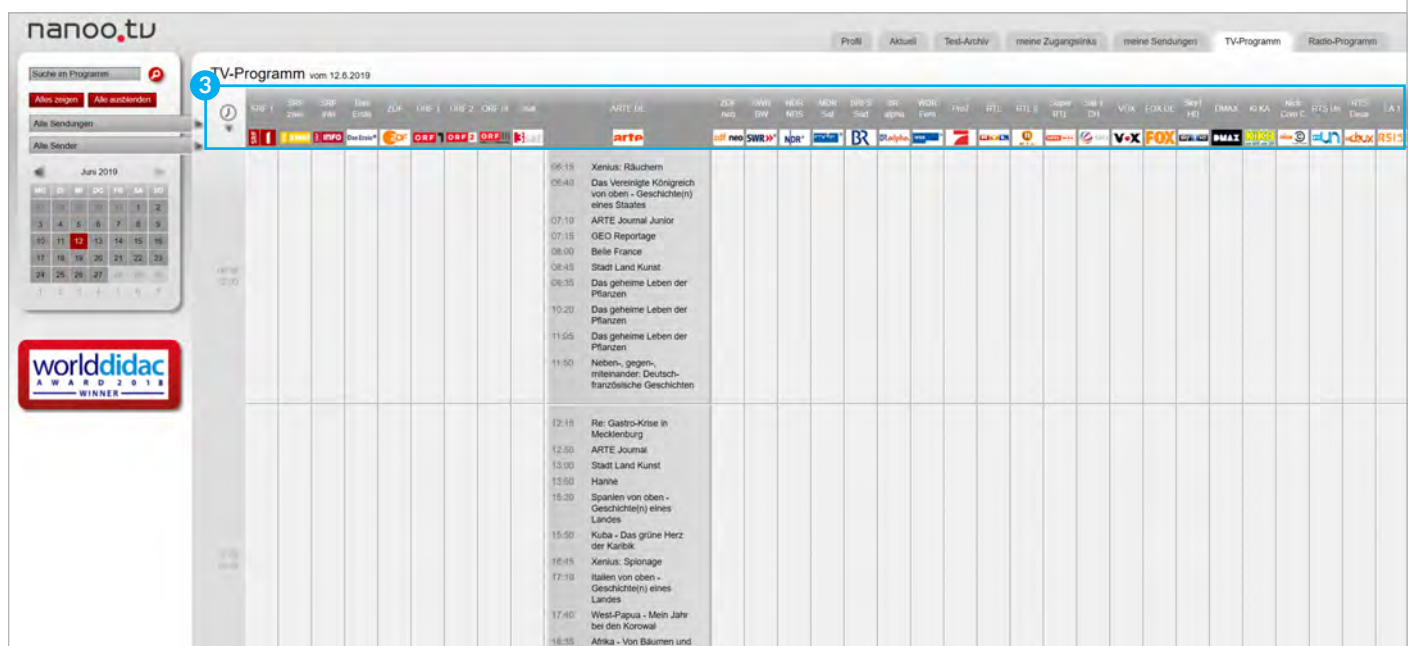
nanoo.tv

Profil | Aktuell | Test-Archiv | meine Zugangslinks | meine Sendungen | TV-Programm | Radio-Programm

Suche im Programm

Alles zeigen | Alle ausblenden

Alle Sendungen

Alle Sender

Juni 2019

| MO | DI | MI | DO | FR | SA | SO |
|---|---|---|---|---|---|---|
| 27 | 28 | 29 | 30 | 31 | 1 | 2 |
| 3 | 4 | 5 | 6 | 7 | 8 | 9 |
| 10 | 11 | 12 | 13 | 14 | 15 | 16 |
| 17 | 18 | 19 | 20 | 21 | 22 | 23 |
| 24 | 25 | 26 | 27 | 28 | 29 | 30 |
| 1 | 2 | 3 | 4 | 5 | 6 | 7 |

worlddidac AWARD 2018 WINNER

TV-Programm vom 12.6.2019

3

SRF 1 | SRF zwei | SRF info | Das Erste | ZDF | ORF 1 | ORF 2 | ORF III | 3sat | ARTE DE | ZDF neo | SWR BW | NDR NDS | MDR Sat | BR'S Süd | BR alpha | WDR Fern | Pro7 | RTL | RTL II | Super RTL | Sat 1 CH | VOX | FOX DE | Sky1 HD | DMAX | KI.KA | Nick Com C | RTS Un | RTS Deux | LA 1

arte

06:15 Xenius: Räuchern
06:40 Das Vereinigte Königreich von oben - Geschichte(n) eines Staates
07:10 ARTE Journal Junior
07:15 GEO Reportage
08:00 Belle France
08:45 Stadt Land Kunst
09:35 Das geheime Leben der Pflanzen
10:20 Das geheime Leben der Pflanzen
11:05 Das geheime Leben der Pflanzen
11:50 Neben-, gegen-, miteinander: Deutsch-französische Geschichten

12:15 Re: Gastro-Krise in Mecklenburg
12:50 ARTE Journal
13:00 Stadt Land Kunst
13:50 Hanne
15:20 Spanien von oben - Geschichte(n) eines Landes
15:50 Kuba - Das grüne Herz der Karibik
16:45 Xenius: Spionage
17:10 Italien von oben - Geschichte(n) eines Landes
17:40 West-Papua - Mein Jahr bei den Korowai
18:35 Afrika - Von Bäumen und